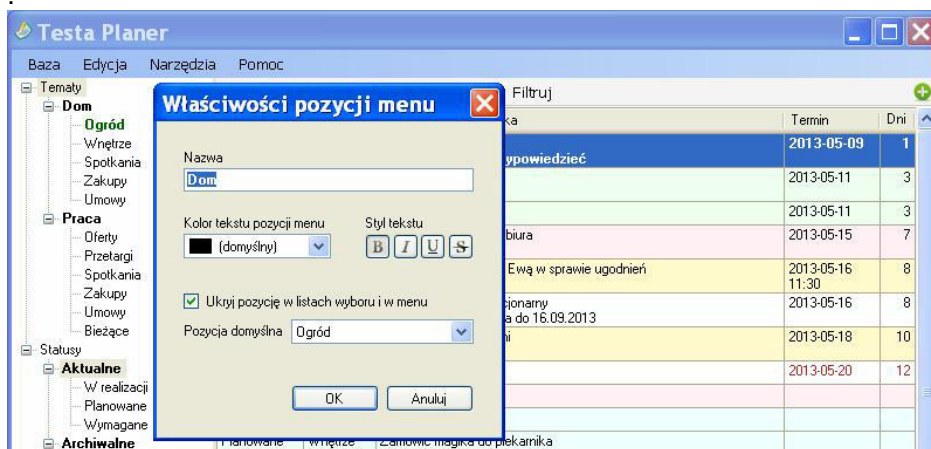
Testa Planer

Baza Edycja Narzędzia Pomoc

Tematy
Dom
Ogród
Wnętrze
Spotkania
Zakupy
Umowy
Praca
Oferty
Przetargi
Spotkania
Zakupy
Umowy
Bieżące
Statusy
Aktualne
W realizacji
Planowane
Wymagane
Archiwalne

Filtruj

| ka | Termin | Dni |
|---|---|---|
| ypowiedzieć | 2013-05-09 | 1 |
| | 2013-05-11 | 3 |
| | 2013-05-11 | 3 |
| biura | 2013-05-15 | 7 |
| Ewą w sprawie ugodnień | 2013-05-16 11:30 | 8 |
| cjonamy a do 16.09.2013 | 2013-05-16 | 8 |
| ni | 2013-05-18 | 10 |
| | 2013-05-20 | 12 |
| Planowane Wnętrze Zamówić magika do piekarnika | | |

Właściwości pozycji menu

Nazwa
Dom

Kolor tekstu pozycji menu
(domyślny)

Styl tekstu
B I U S

Ukryj pozycję w listach wyboru i w menu

Pozycja domyślna Ogród

OK Anuluj